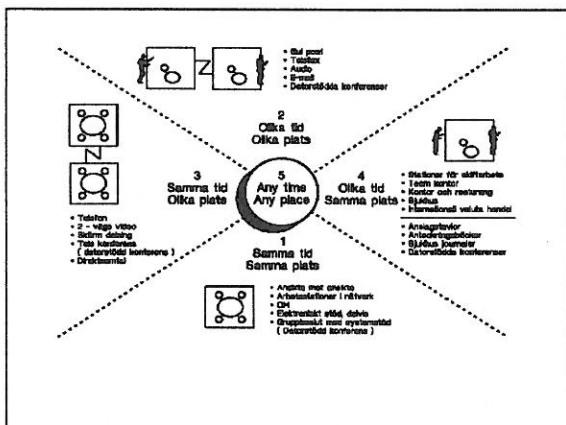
- Svi post
- Telefax
- Audio
- E-mail
- Datorstödda konferenser

2
Olika tid
Olika plats

3
Samma tid
Olika plats

5
Any time
Any place

4
Olika tid
Samma plats

1
Samma tid
Samma plats

- Telefon
- 2 - vägs video
- Skärm delning
- Tele konferens
( datorstödd konferens )
- Direktkontakt

- Stationer för skiftarbete
- Team kontor
- Kontor och restaurang
- Sjukhus
- Internationell valuta handel

- Anslagstavlor
- Anteckningsböcker
- Sjukhus journaler
- Datorstödda konferenser

- Ansikte mot ansikte
- Arbetsstationer i nätverk
- OH
- Elektroniskt stöd, delvis
- Gruppbeslut med systemstöd
( Datorstödd konferens )